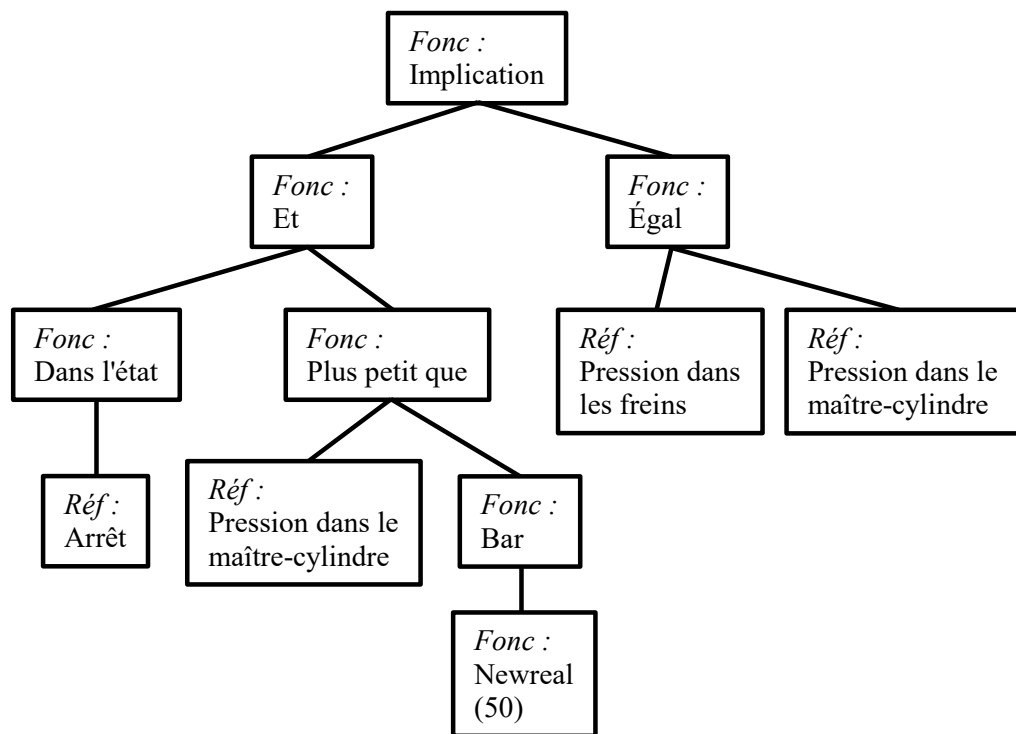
Fonc : Implication

Fonc : Et

Fonc : Égal

Fonc : Dans l'état

Fonc : Plus petit que

Réf : Pression dans les freins

Réf : Pression dans le maître-cylindre

Réf : Arrêt

Réf : Pression dans le maître-cylindre

Fonc : Bar

Fonc : Newreal (50)